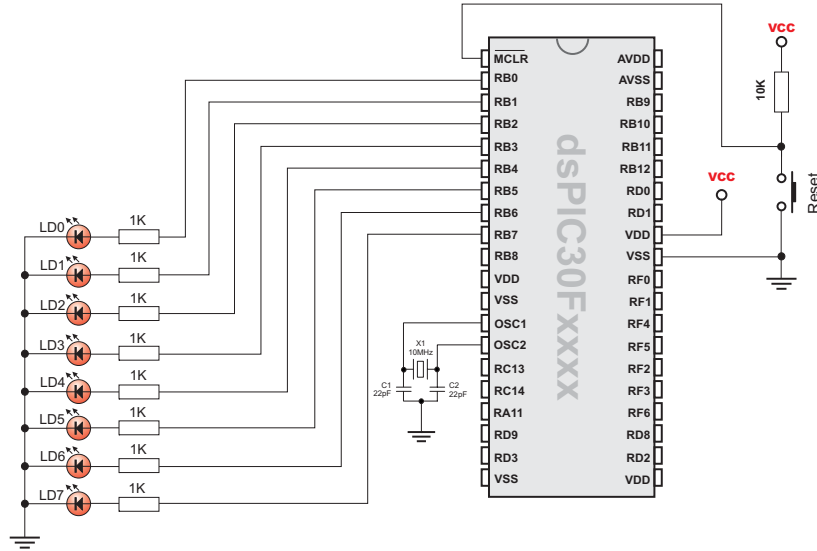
VCC
10K
Reset
VCC
MCLR
RB0
RB1
RB2
RB3
RB4
RB5
RB6
RB7
RB8
VDD
VSS
OSC1
OSC2
RC13
RC14
RA11
RD9
RD3
VSS
AVDD
AVSS
RB9
RB10
RB11
RB12
RD0
RD1
VDD
VSS
RF0
RF1
RF4
RF5
RF2
RF3
RF6
RD8
RD2
VDD
dsPIC30Fxxxx
LD0
LD1
LD2
LD3
LD4
LD5
LD6
LD7
1K
1K
1K
1K
1K
1K
1K
1K
X1
10MHz
C1
22pF
C2
22pF